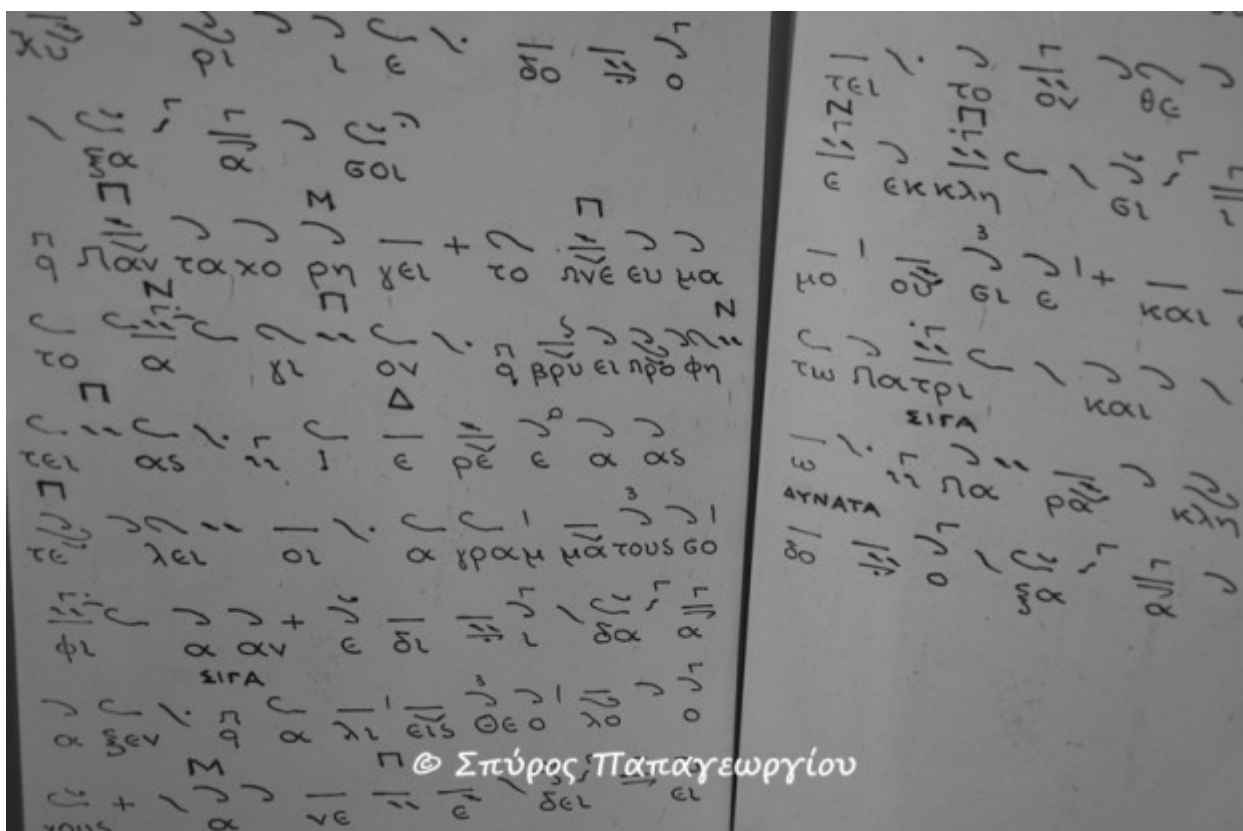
χυ ρι ι ε δο ο

ξα α σοι

Π Μ Π
Πάν τα χο ρη γει το Πνε ευ μα

Ζ Π Ν
το α γι ον βρυ ει προ φη

Π Δ
τει ας ι ε ρε ε α ας

Π
τε λει οι α γραμ μα τους σο

φι α αν ε δι ι δα α

ΣΙΓΑ
α ξεν α λι εις Θε ο λο ο

Μ Π
ους α νε ε δει ει

τει το ο θε

Ζ
ε εκ κλη σι

μο ου σι ε και

τω Πα τρι και

ΣΙΓΑ
ω Πα ρα κλη

ΔΥΝΑΤΑ
δο ο ξα α

© Σπύρος Παπαγεωργίου